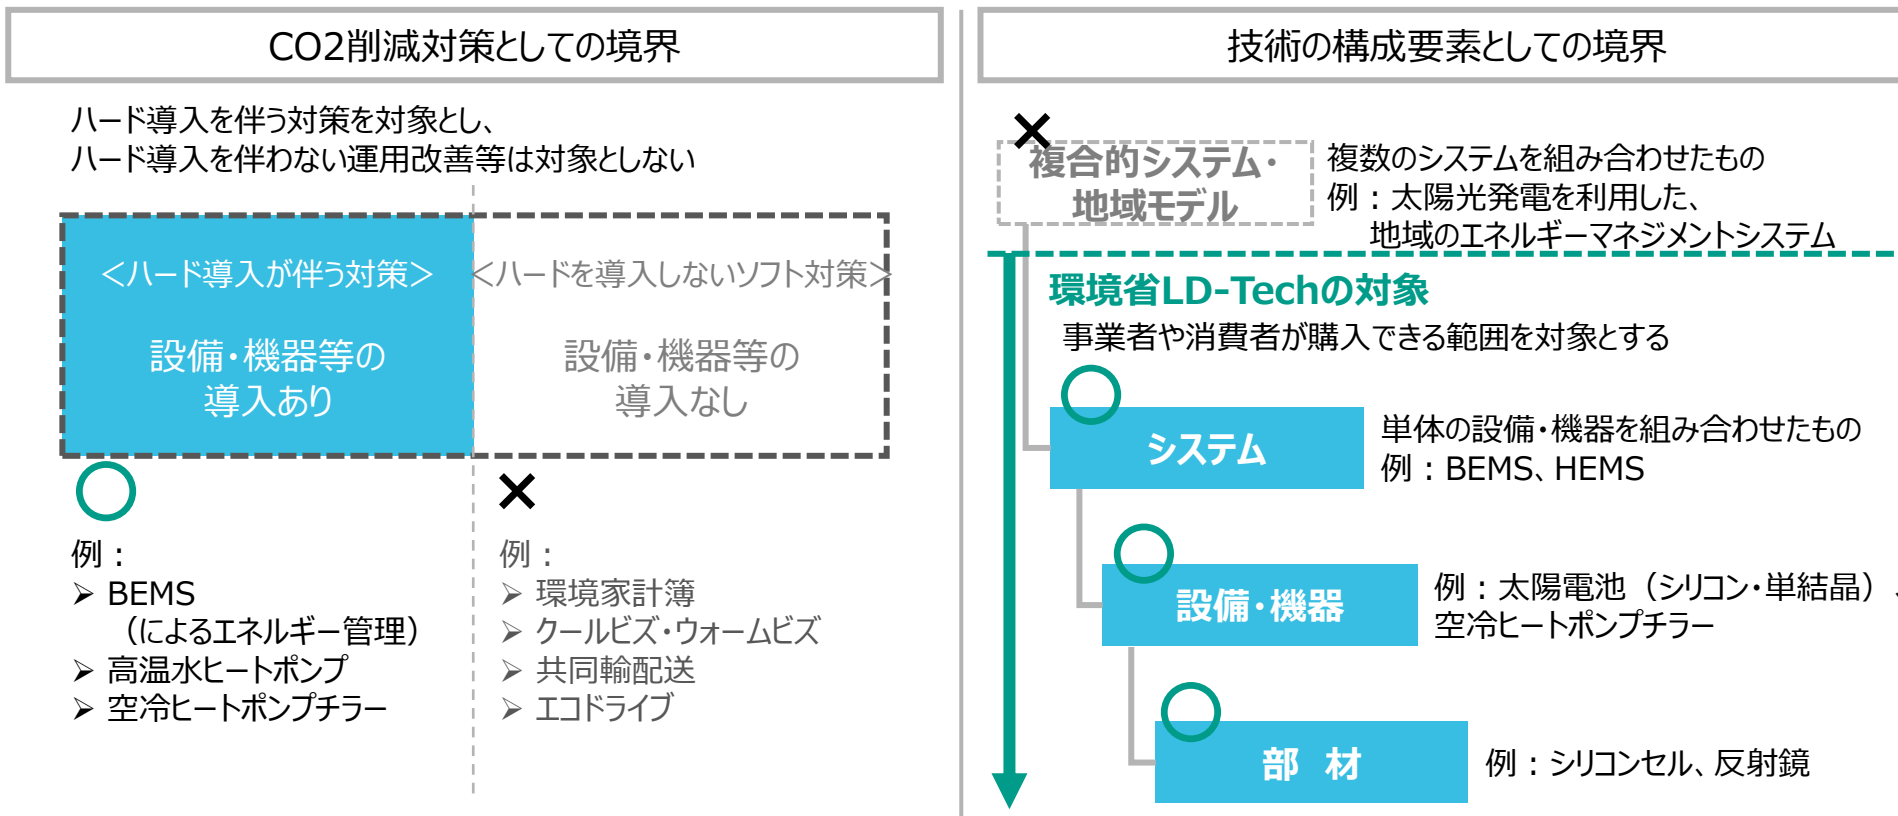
CO2削減対策としての境界

ハード導入を伴う対策を対象とし、
ハード導入を伴わない運用改善等は対象としない

<ハード導入が伴う対策>

設備・機器等の導入あり

<ハードを導入しないソフト対策>

設備・機器等の導入なし

○

例：
➢ BEMS（によるエネルギー管理）
➢ 高温水ヒートポンプ
➢ 空冷ヒートポンプチラー

×

例：
➢ 環境家計簿
➢ クールビズ・ウォームビズ
➢ 共同輸配送
➢ エコドライブ

技術の構成要素としての境界

×

複合的システム・地域モデル

複数のシステムを組み合わせたもの
例：太陽光発電を利用した、地域のエネルギーマネジメントシステム

環境省LD-Techの対象

事業者や消費者が購入できる範囲を対象とする

○

システム

単体の設備・機器を組み合わせたもの
例：BEMS、HEMS

○

設備・機器

例：太陽電池（シリコン・単結晶）
空冷ヒートポンプチラー

○

部　材

例：シリコンセル、反射鏡